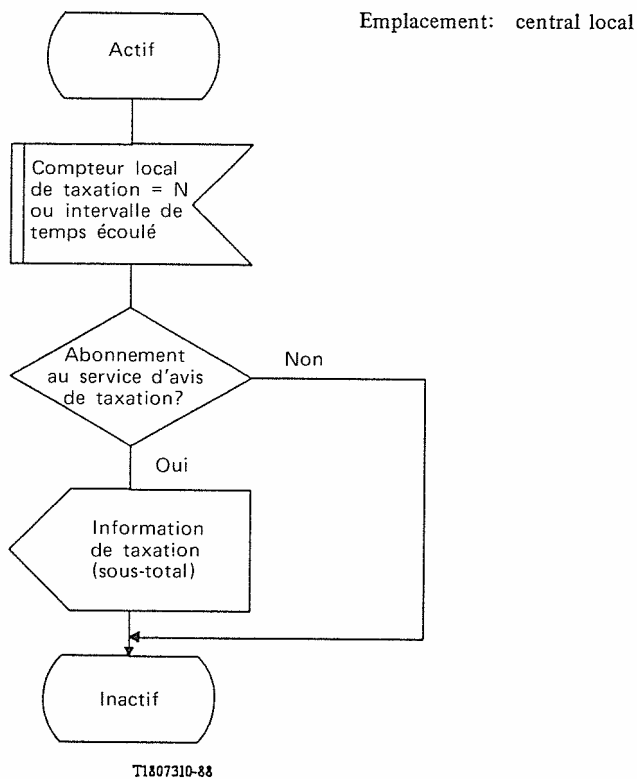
Emplacement: central local

Actif

Compteur local de taxation = N ou intervalle de temps écoulé

Abonnement au service d'avis de taxation?

Non

Oui

Information de taxation (sous-total)

Inactif

T1807310-88